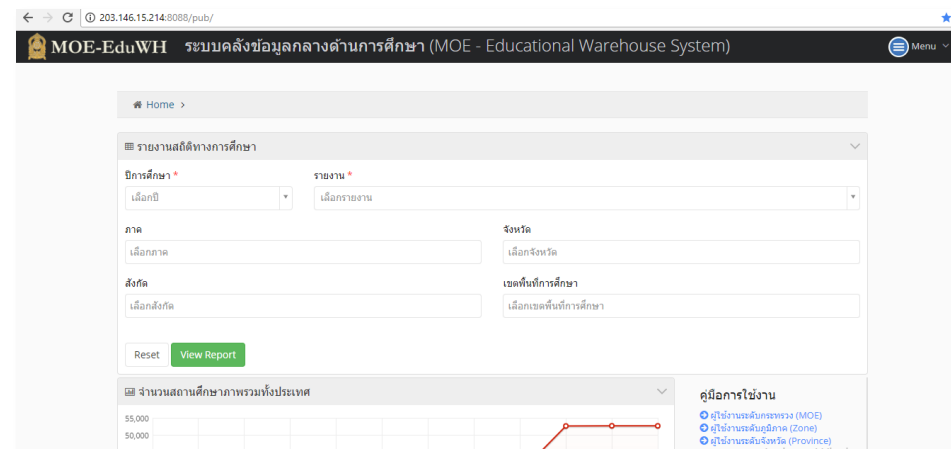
203.146.15.214:8088/pub/

MOE-EduWH ระบบคลังข้อมูลกลางด้านการศึกษา (MOE - Educational Warehouse System)

Menu

Home >

รายงานสถิติทางการศึกษา

ปีการศึกษา *

เลือกปี

รายงาน *

เลือกรายงาน

ภาค

เลือกภาค

จังหวัด

เลือกจังหวัด

สังกัด

เลือกสังกัด

เขตพื้นที่การศึกษา

เลือกเขตพื้นที่การศึกษา

Reset

View Report

จำนวนสถานศึกษาภาพรวมทั้งประเทศ

55,000

50,000

คู่มือการใช้งาน

ผู้ใช้งานระดับกระทรวง (MOE)

ผู้ใช้งานระดับภูมิภาค (Zone)

ผู้ใช้งานระดับจังหวัด (Province)